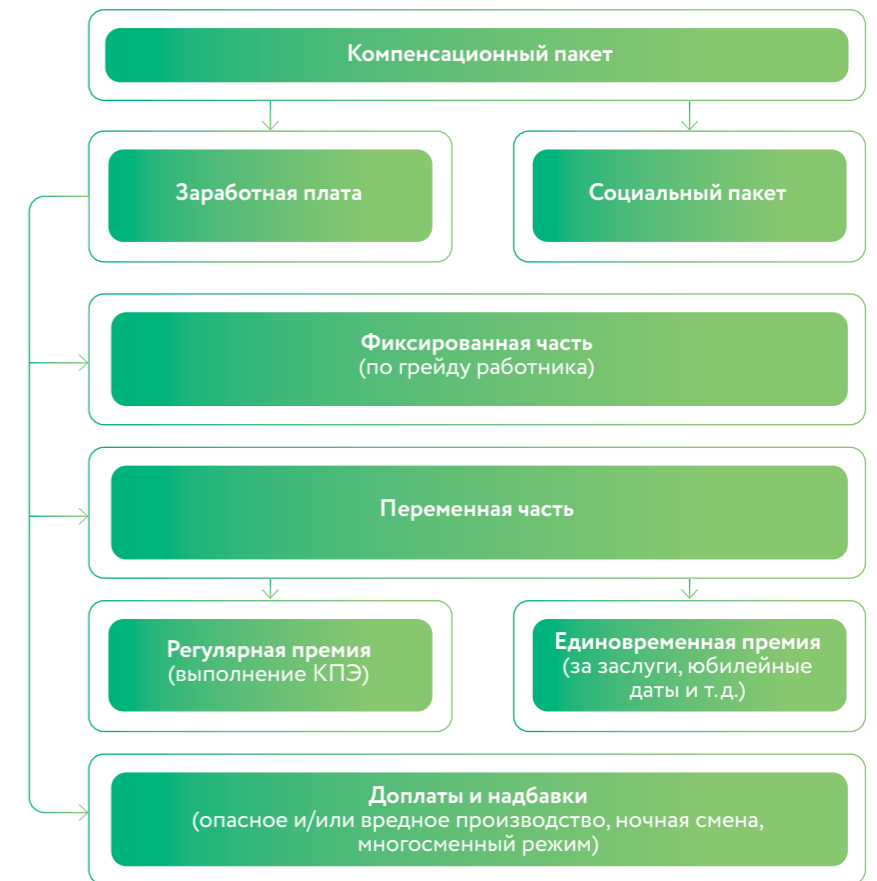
Компенсационный пакет

Заработная плата

Социальный пакет

Фиксированная часть
(по грейду работника)

Переменная часть

Регулярная премия
(выполнение КПЭ)

Единовременная премия
(за заслуги, юбилейные даты и т. д.)

Доплаты и надбавки
(опасное и/или вредное производство, ночная смена, многосменный режим)